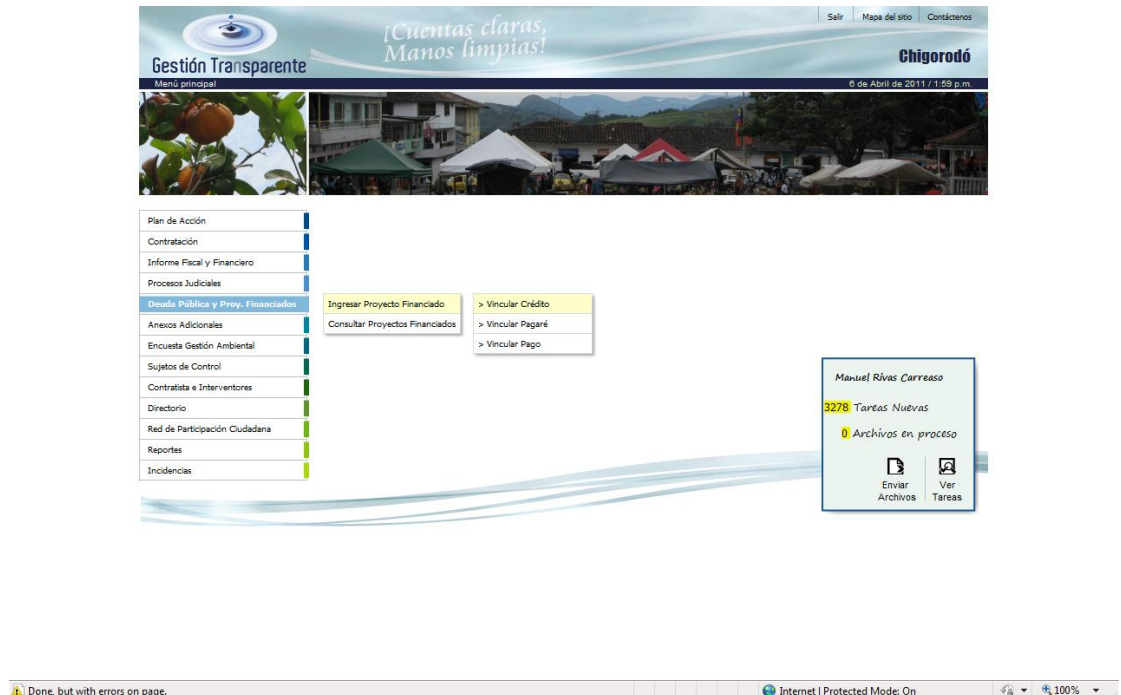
Salir | Mapa del sitio | Contáctenos

Gestión Transparente

¡Cuentas claras, Manos limpias!

Chigorodó

Menú principal

6 de Abril de 2011 / 1:59 p.m.

Plan de Acción
Contratación
Informe Fiscal y Financiero
Procesos Judiciales
Deuda Pública y Proy. Financiados
Anexos Adicionales
Encuesta Gestión Ambiental
Sujetos de Control
Contratista e Interventores
Directorio
Red de Participación Ciudadana
Reportes
Incidencias

Ingresar Proyecto Financiado
Consultar Proyectos Financiados

> Vincular Crédito
> Vincular Pagaré
> Vincular Pago

Manuel Rivas Carreaso

3278 Tareas Nuevas

0 Archivos en proceso

Enviar Archivos

Ver Tareas

Done, but with errors on page.

Internet | Protected Mode: On

100%